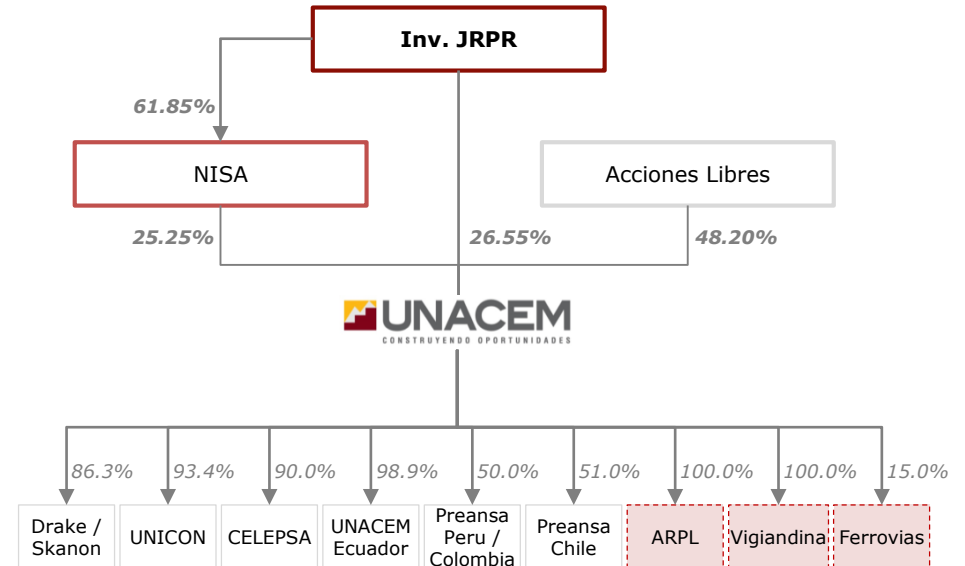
Inv. JRPR

61.85%

NISA

Acciones Libres

25.25%

26.55%

48.20%

UNACEM
CONSTRUYENDO OPORTUNIDADES

86.3%
Drake / Skanon

93.4%
UNICON

90.0%
CELEPSA

98.9%
UNACEM Ecuador

50.0%
Preansa Peru / Colombia

51.0%
Preansa Chile

100.0%
ARPL

100.0%
Vigiandina

15.0%
Ferrovias